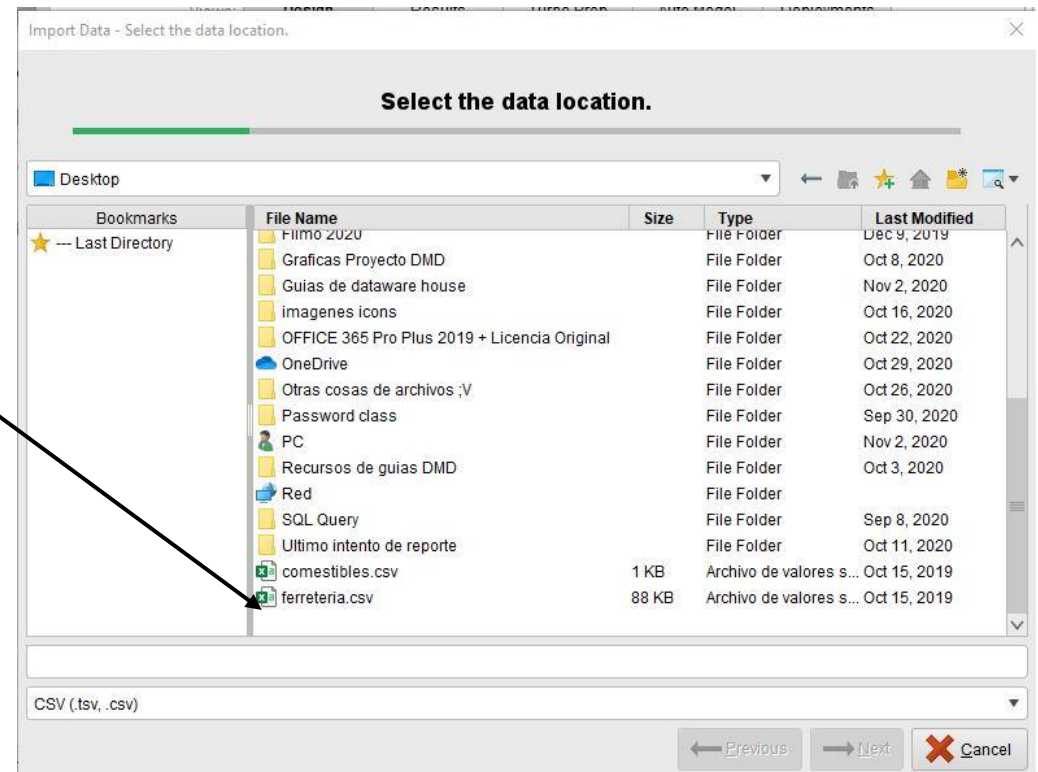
Import Data - Select the data location.

Select the data location.

Desktop

Bookmarks
--- Last Directory

| File Name | Size | Type | Last Modified |
|---|---|---|---|
| Filmo 2020 | | File Folder | Dec 9, 2019 |
| Graficas Proyecto DMD | | File Folder | Oct 8, 2020 |
| Guias de dataware house | | File Folder | Nov 2, 2020 |
| imagenes icons | | File Folder | Oct 16, 2020 |
| OFFICE 365 Pro Plus 2019 + Licencia Original | | File Folder | Oct 22, 2020 |
| OneDrive | | File Folder | Oct 29, 2020 |
| Otras cosas de archivos ;V | | File Folder | Oct 26, 2020 |
| Password class | | File Folder | Sep 30, 2020 |
| PC | | File Folder | Nov 2, 2020 |
| Recursos de guias DMD | | File Folder | Oct 3, 2020 |
| Red | | File Folder | |
| SQL Query | | File Folder | Sep 8, 2020 |
| Ultimo intento de reporte | | File Folder | Oct 11, 2020 |
| comestibles.csv | 1 KB | Archivo de valores s... | Oct 15, 2019 |
| ferreteria.csv | 88 KB | Archivo de valores s... | Oct 15, 2019 |

CSV (.tsv, .csv)

Previous Next Cancel